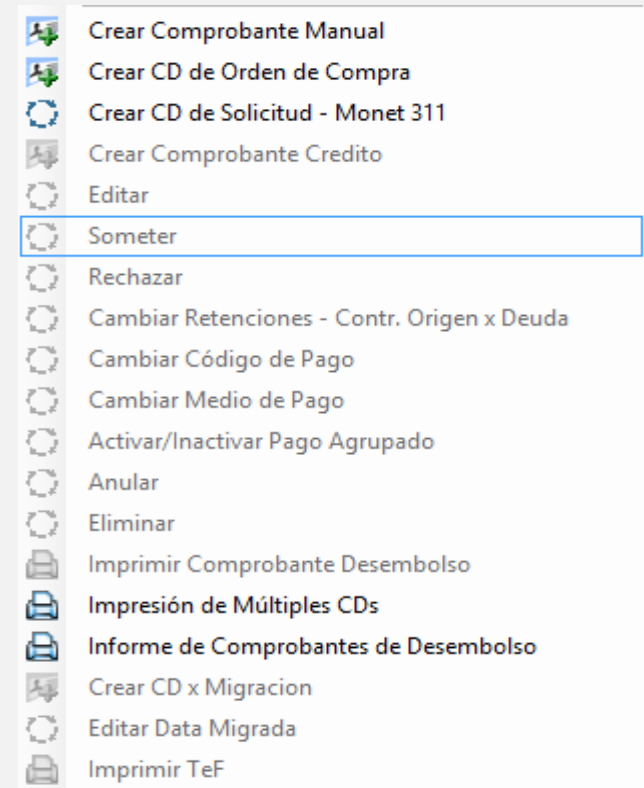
Crear Comprobante Manual
Crear CD de Orden de Compra
Crear CD de Solicitud - Monet 311
Crear Comprobante Credito
Editar
Someter
Rechazar
Cambiar Retenciones - Contr. Origen x Deuda
Cambiar Código de Pago
Cambiar Medio de Pago
Activar/Inactivar Pago Agrupado
Anular
Eliminar
Imprimir Comprobante Desembolso
Impresión de Múltiples CDs
Informe de Comprobantes de Desembolso
Crear CD x Migracion
Editar Data Migrada
Imprimir TeF